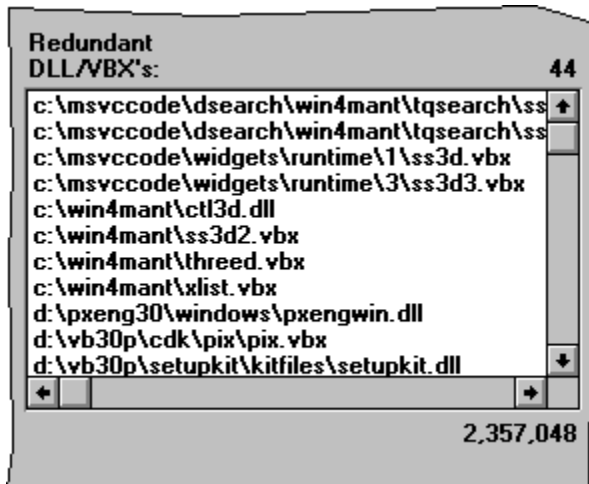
Redundant
DLL/VBX's: 44

c:\msvccode\dsearch\win4mant\tqsearch\ss
c:\msvccode\dsearch\win4mant\tqsearch\ss
c:\msvccode\widgets\runtime\1\ss3d.vbx
c:\msvccode\widgets\runtime\3\ss3d3.vbx
c:\win4mant\ctl3d.dll
c:\win4mant\ss3d2.vbx
c:\win4mant\threed.vbx
c:\win4mant\xlist.vbx
d:\pxeng30\windows\pxengwin.dll
d:\vb30p\cdk\pix\pix.vbx
d:\vb30p\setupkit\kitfiles\setupkit.dll

2,357,048